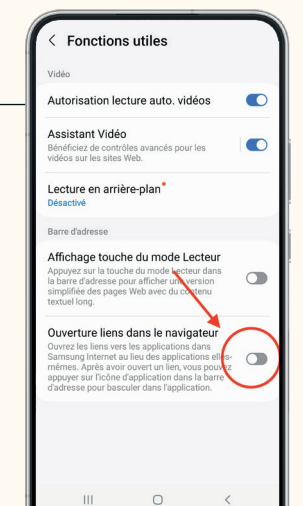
< Fonctions utiles

Vidéo

Autorisation lecture auto. vidéos

Assistant Vidéo
Bénéficiez de contrôles avancés pour les vidéos sur les sites Web.

Lecture en arrière-plan*
Désactivé

Barre d'adresse

Affichage touche du mode Lecteur
Appuyez sur la touche du mode Lecteur dans la barre d'adresse pour afficher une version simplifiée des pages Web avec du contenu textuel long.

Ouverture liens dans le navigateur
Ouvrez les liens vers les applications dans Samsung Internet au lieu des applications elles-mêmes. Après avoir ouvert un lien, vous pouvez appuyer sur l'icône d'application dans la barre d'adresse pour basculer dans l'application.

III O <